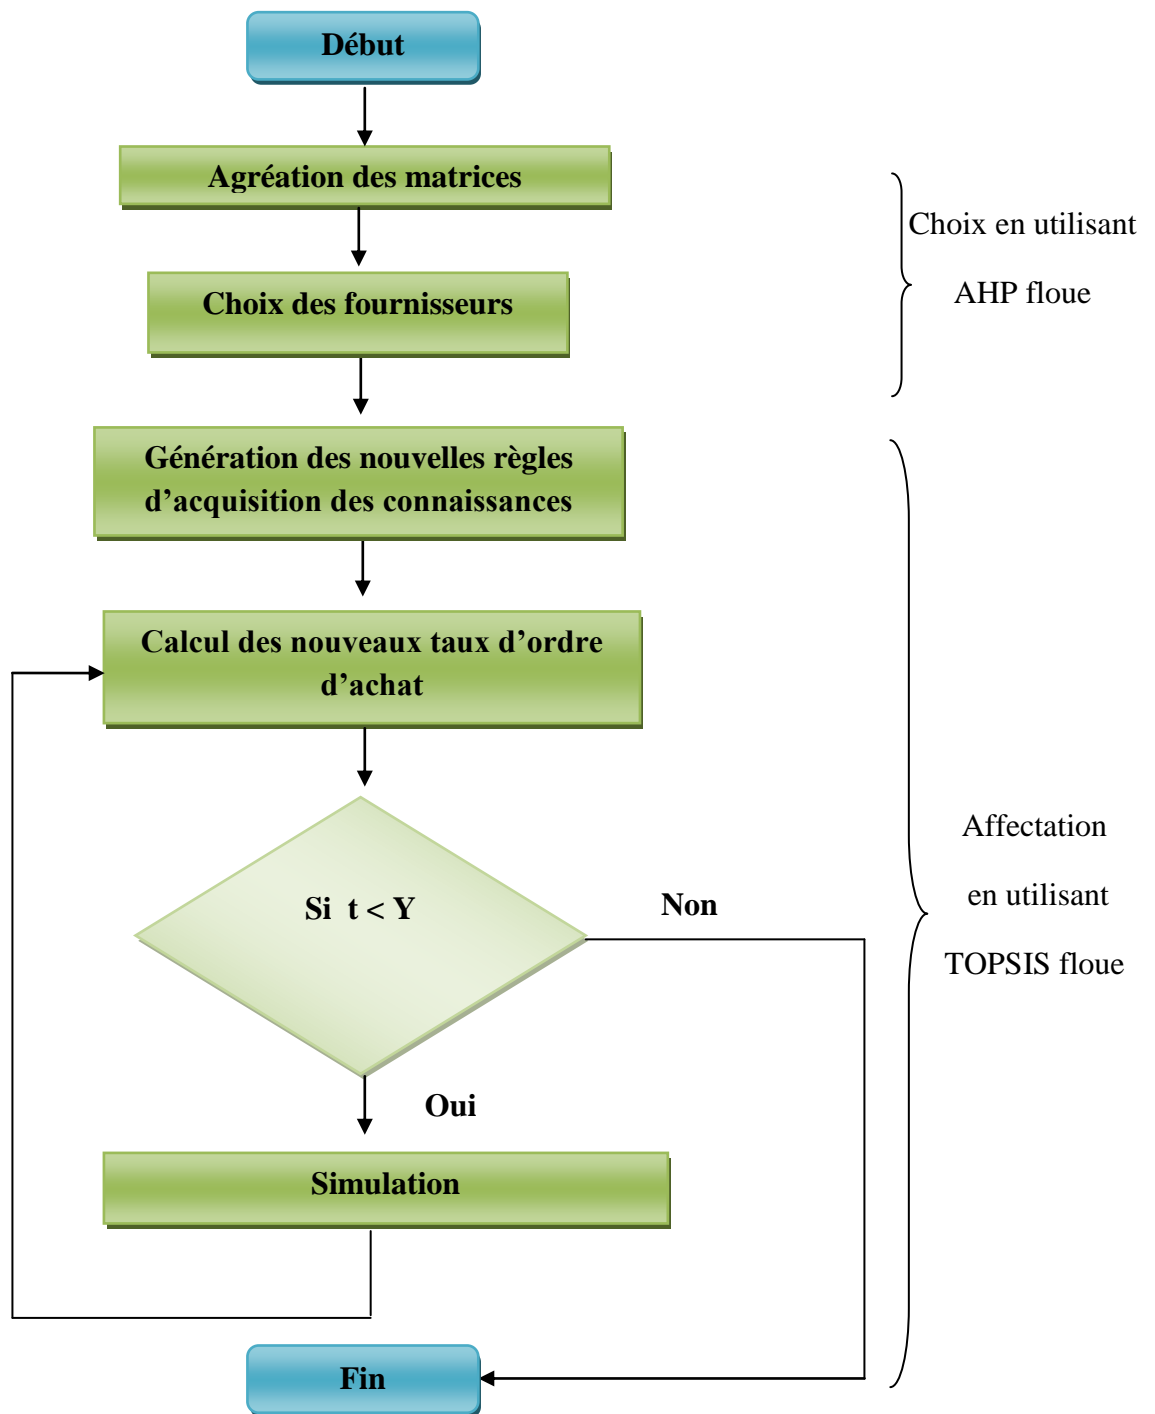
Début

Agrégation des matrices

Choix des fournisseurs

Choix en utilisant AHP floue

Génération des nouvelles règles d'acquisition des connaissances

Calcul des nouveaux taux d'ordre d'achat

Si $t < Y$

Non

Oui

Simulation

Affectation en utilisant TOPSIS floue

Fin